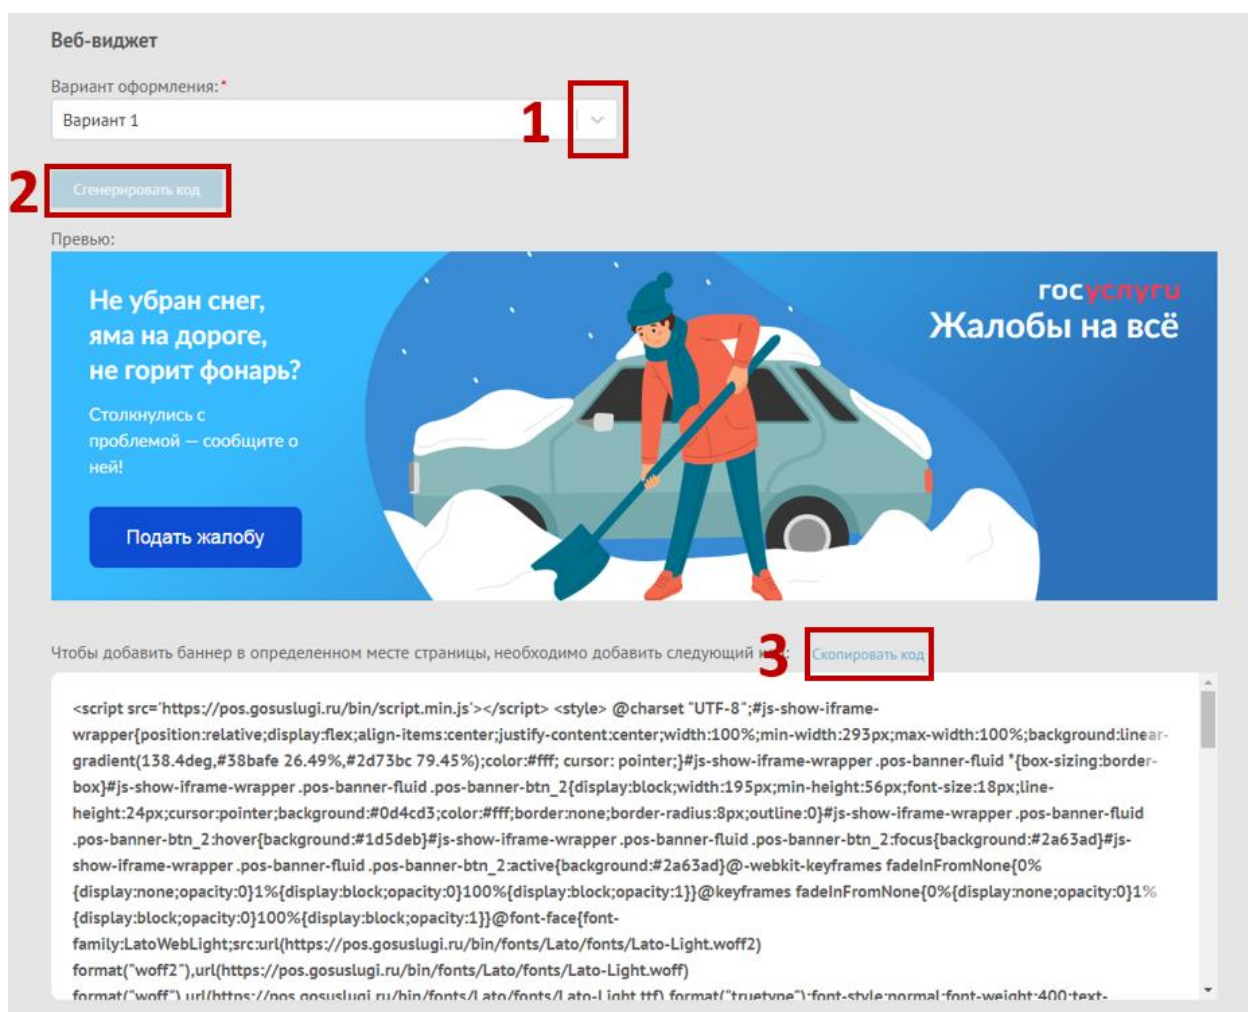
Веб-виджет

Вариант оформления:*

Вариант 1

1

2

Сгенерировать код

Превью:

Не убран снег, яма на дороге, не горит фонарь?

Столкнулись с проблемой — сообщите о ней!

Подать жалобу

госуслуги
Жалобы на всё

Чтобы добавить баннер в определенном месте страницы, необходимо добавить следующий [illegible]

3

Скопировать код

<script src='https://pos.gosuslugi.ru/bin/script.min.js'></script> <style> @charset "UTF-8";#js-show-iframe-wrapper{position:relative;display:flex;align-items:center;justify-content:center;width:100%;min-width:293px;max-width:100%;background:linear-gradient(138.4deg,#38bafe 26.49%,#2d73bc 79.45%);color:#fff; cursor: pointer;}#js-show-iframe-wrapper .pos-banner-fluid *{box-sizing:border-box}#js-show-iframe-wrapper .pos-banner-fluid .pos-banner-btn_2{display:block;width:195px;min-height:56px;font-size:18px;line-height:24px;cursor:pointer;background:#0d4cd3;color:#fff;border:none;border-radius:8px;outline:0}#js-show-iframe-wrapper .pos-banner-fluid .pos-banner-btn_2:hover{background:#1d5deb}#js-show-iframe-wrapper .pos-banner-fluid .pos-banner-btn_2:focus{background:#2a63ad}#js-show-iframe-wrapper .pos-banner-fluid .pos-banner-btn_2:active{background:#2a63ad}@-webkit-keyframes fadeInFromNone{0%{display:none;opacity:0}1%{display:block;opacity:0}100%{display:block;opacity:1}}@keyframes fadeInFromNone{0%{display:none;opacity:0}1%{display:block;opacity:0}100%{display:block;opacity:1}}@font-face{font-family:LatoWebLight;src:url(https://pos.gosuslugi.ru/bin/fonts/Lato/fonts/Lato-Light.woff2) format("woff2"),url(https://pos.gosuslugi.ru/bin/fonts/Lato/fonts/Lato-Light.woff) format("woff"),url(https://pos.gosuslugi.ru/bin/fonts/Lato/fonts/Lato-Light.ttf) format("truetype");font-style:normal;font-weight:400;text-